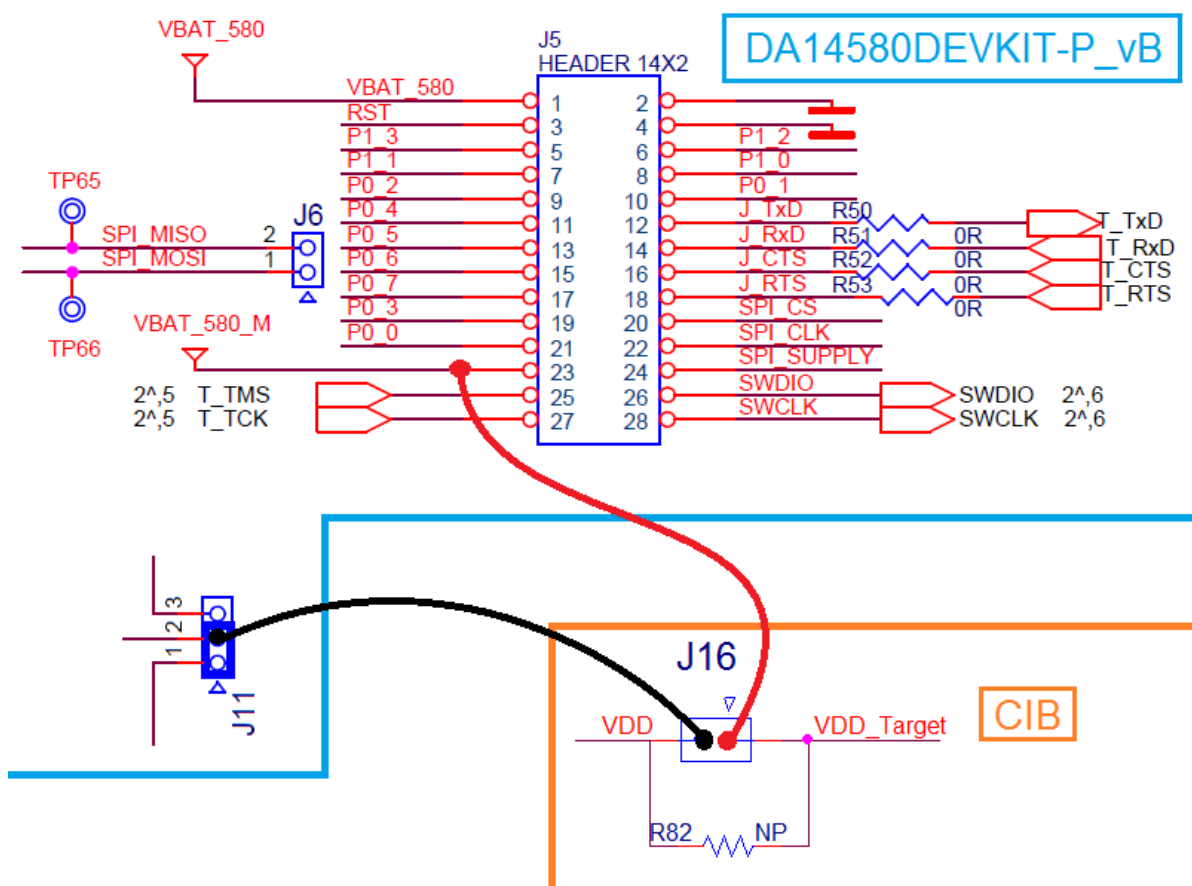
VBAT_580

J5
HEADER 14X2

DA14580DEVKIT-P_vB

VBAT_580
RST
P1_3
P1_1
P0_2
P0_4
P0_5
P0_6
P0_7
P0_3
P0_0

1 2
3 4
5 6
7 8
9 10
11 12
13 14
15 16
17 18
19 20
21 22
23 24
25 26
27 28

P1_2
P1_0
P0_1
J_TxD
J_RxD
J_CTS
J_RTS
SPI_CS
SPI_CLK
SPI_SUPPLY
SWDIO
SWCLK

R50
R51 0R
R52 0R
R53 0R
0R

T_TxD
T_RxD
T_CTS
T_RTS

TP65
SPI_MISO
SPI_MOSI
2
1
J6
TP66

VBAT_580_M

2^,5 T_TMS
2^,5 T_TCK

SWDIO 2^,6
SWCLK 2^,6

3
2
1
J11

J16
VDD
VDD_Target
CIB
R82 NP